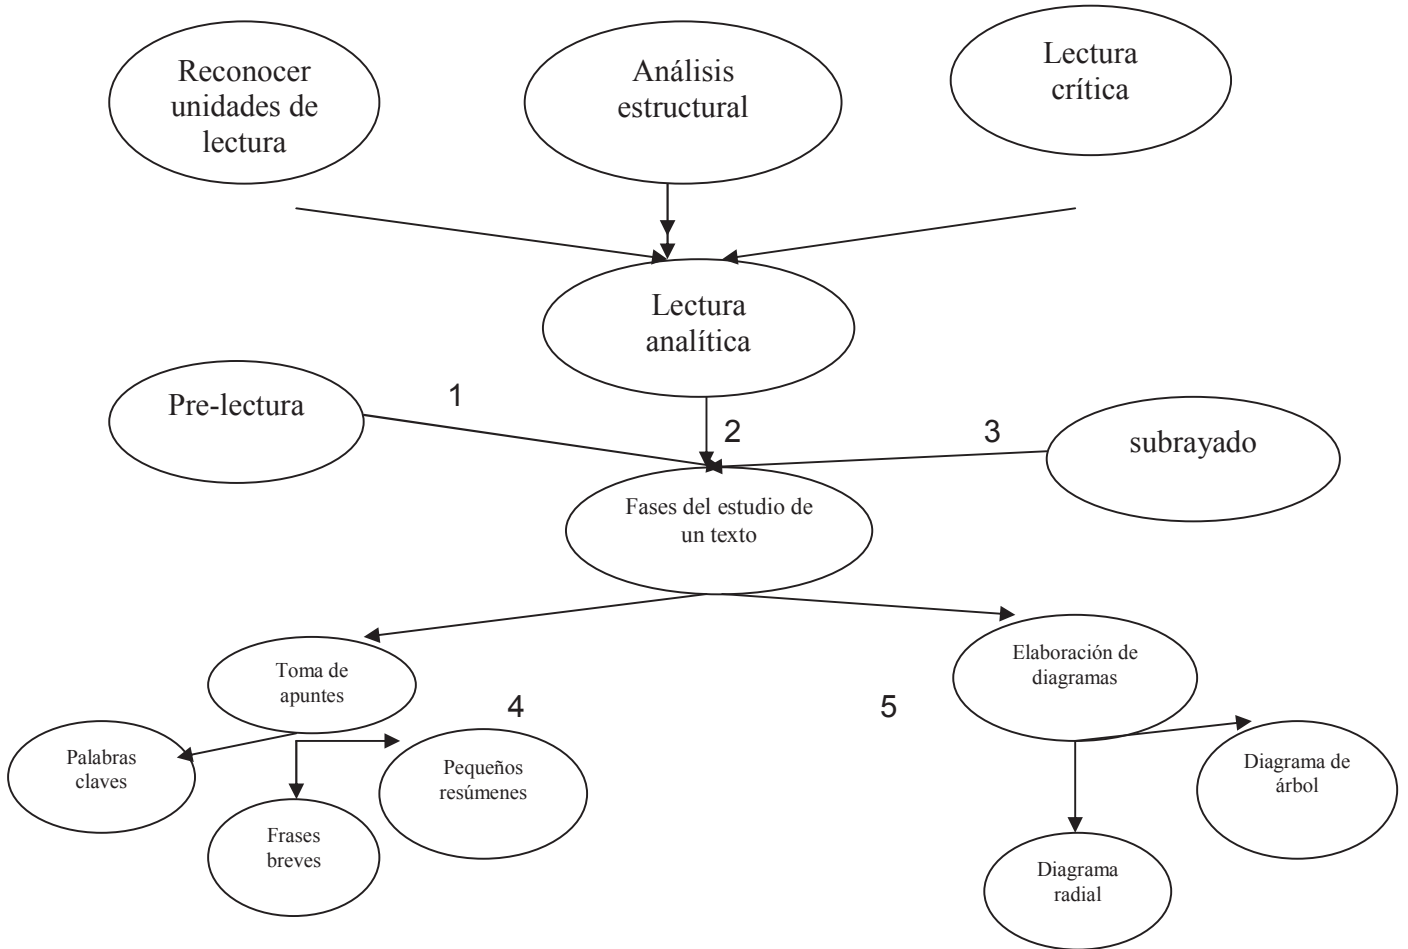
Reconocer unidades de lectura

Análisis estructural

Lectura crítica

Lectura analítica

Pre-lectura

1

2

3

subrayado

Fases del estudio de un texto

Toma de apuntes

4

5

Elaboración de diagramas

Palabras claves

Pequeños resúmenes

Frases breves

Diagrama de árbol

Diagrama radial